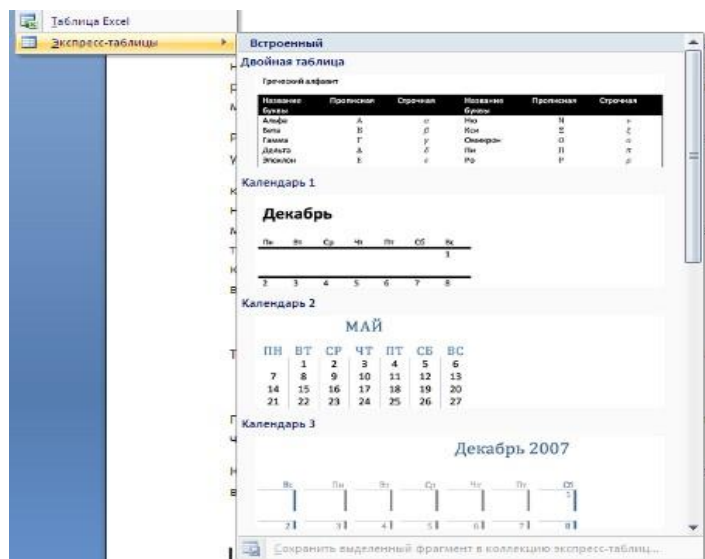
Таблица Excel
Экспресс-таблицы

Встроенный
Двойная таблица

Греческий алфавит

| Название буквы | Прописная | Строчная | Название буквы | Прописная | Строчная |
|---|---|---|---|---|---|
| Альфа | Α | α | Ню | Ν | ν |
| Бета | Β | β | Кси | Ξ | ξ |
| Гамма | Γ | γ | Омикрон | Ο | ο |
| Дельта | Δ | δ | Пи | Π | π |
| Эпсилон | Ε | ε | Ро | Ρ | ρ |

Календарь 1

Декабрь

| Пн | Вт | Ср | Чт | Пт | Сб | Вс |
|---|---|---|---|---|---|---|
| | | | | | | 1 |
| 2 | 3 | 4 | 5 | 6 | 7 | 8 |

Календарь 2

МАЙ

| ПН | ВТ | СР | ЧТ | ПТ | СБ | ВС |
|---|---|---|---|---|---|---|
| | 1 | 2 | 3 | 4 | 5 | 6 |
| 7 | 8 | 9 | 10 | 11 | 12 | 13 |
| 14 | 15 | 16 | 17 | 18 | 19 | 20 |
| 21 | 22 | 23 | 24 | 25 | 26 | 27 |

Календарь 3

Декабрь 2007

| Вс | Пн | Вт | Ср | Чт | Пт | Сб |
|---|---|---|---|---|---|---|
| | | | | | | 1 |
| 2 | 3 | 4 | 5 | 6 | 7 | 8 |

Сохранить выделенный фрагмент в коллекцию экспресс-таблиц...